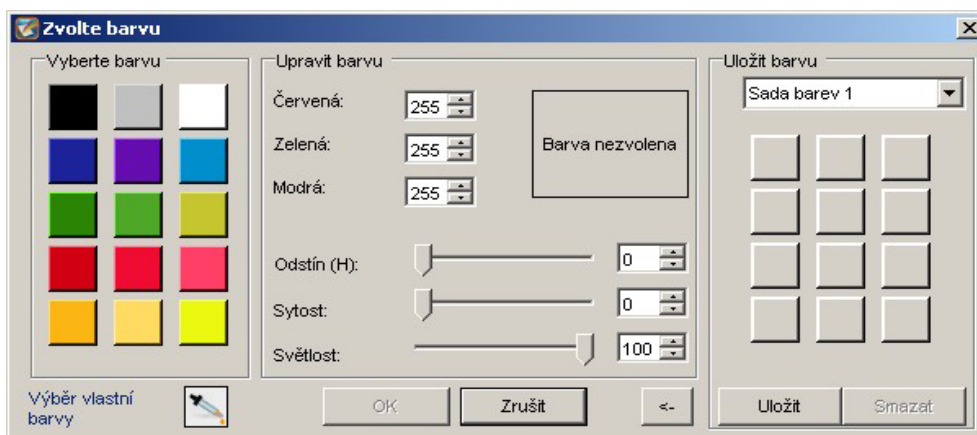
Zvolte barvu

Vyberte barvu

Upravit barvu

Červená: 255

Zelená: 255

Modrá: 255

Barva nezvolena

Odstín (H): 0

Sytost: 0

Světlost: 100

Uložit barvu

Sada barev 1

Výběr vlastní barvy

OK

Zrušit

<-

Uložit

Smazat